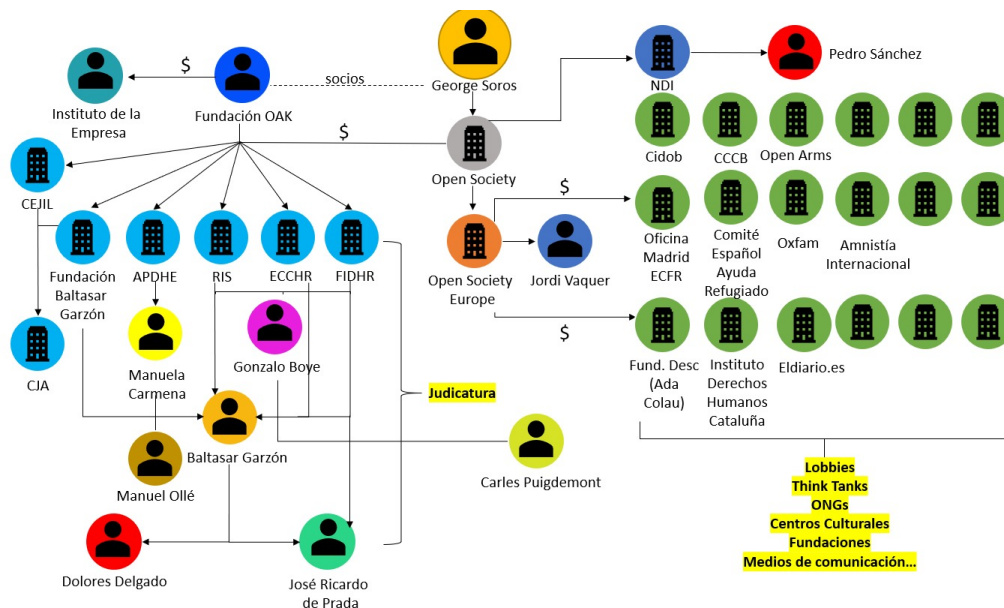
George Soros
socios
$
Instituto de la Empresa
Fundación OAK
$
CEJIL
Fundación Baltasar Garzón
APDHE
RIS
ECCHR
FIDHR
CJA
Manuela Carmena
Gonzalo Boye
Baltasar Garzón
Manuel Ollé
Dolores Delgado
José Ricardo de Prada
Judicatura
Carles Puigdemont
Open Society
$
Open Society Europe
Jordi Vaquer
$
NDI
Pedro Sánchez
Cidob
CCCB
Open Arms
Oficina Madrid ECFR
Comité Español Ayuda Refugiado
Oxfam
Amnistía Internacional
Fund. Desc (Ada Colau)
Instituto Derechos Humanos Cataluña
Eldiario.es
Lobbies
Think Tanks
ONGs
Centros Culturales
Fundaciones
Medios de comunicación...